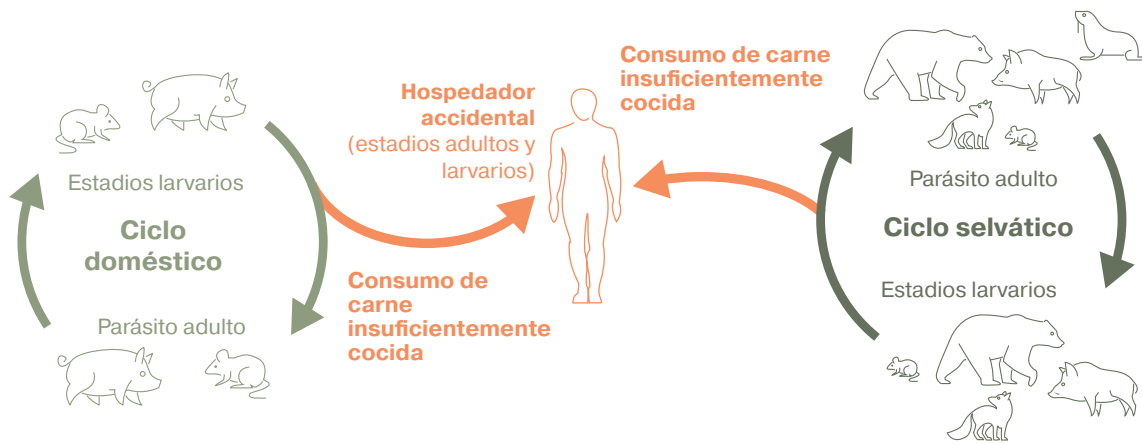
Estadios larvarios

Ciclo doméstico

Parásito adulto

Hospedador accidental (estadios adultos y larvarios)

Consumo de carne insuficientemente cocida

Consumo de carne insuficientemente cocida

Parásito adulto

Ciclo selvático

Estadios larvarios